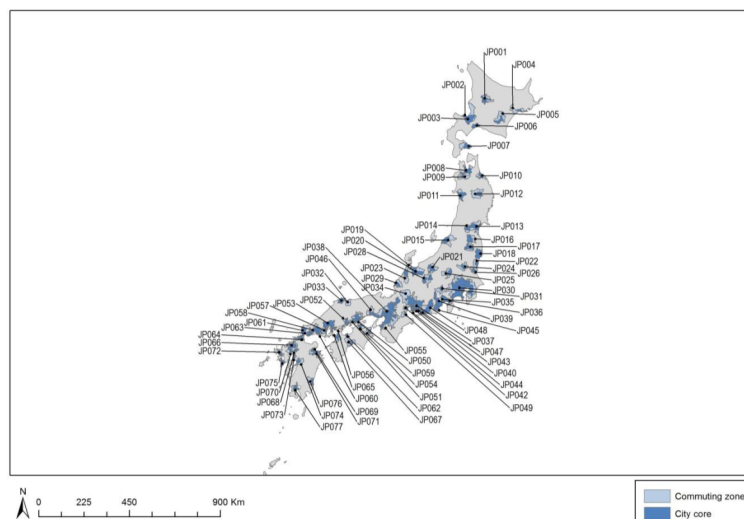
JP001
JP004
JP002
JP003
JP005
JP006
JP007
JP008
JP009
JP010
JP011
JP012
JP014
JP013
JP019
JP015
JP016
JP020
JP017
JP038
JP028
JP018
JP046
JP021
JP022
JP023
JP024
JP032
JP029
JP026
JP025
JP033
JP034
JP030
JP031
JP057
JP053
JP052
JP035
JP058
JP036
JP061
JP039
JP064
JP063
JP048
JP045
JP066
JP037
JP072
JP055
JP047
JP050
JP043
JP059
JP040
JP075
JP056
JP054
JP044
JP070
JP065
JP068
JP060
JP051
JP042
JP073
JP076
JP069
JP062
JP049
JP074
JP071
JP067
JP077
N
0
225
450
900 Km
Commuting zone
City core